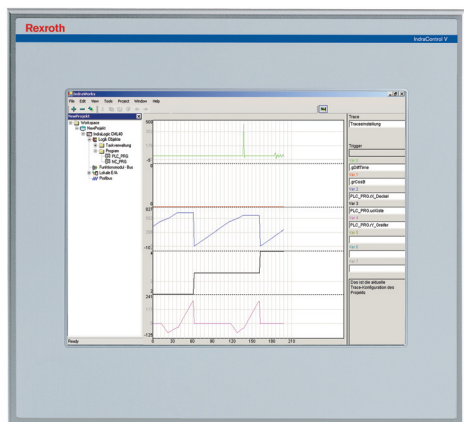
Rexroth

IndraControl V

IndraWorks

File Edit View Tools Project Window Help

NewProjekt

Workspace
NewProjekt
IndraLogic CML40
Logik Objekte
Taskverwaltung
Program
PLC_PRG
MC_PRG
Funktionsmodul - Bus
Lokale E/A
Profibus

500
-5
0
837
-10
4
0
241
-125

0 30 60 90 120 150 180 210

Trace
Traceeinstellung

Trigger

Var 0
.gbWFlime
Var 1
.grCosW
Var 2
PLC_PRG.rl_Deckel
Var 3
PLC_PRG.sirWide
Var 4
PLC_PRG.rY_Greifer
Var 5

Var 6

Var 7

Das ist die aktuelle Trace-Konfiguration des Projekts

Ready